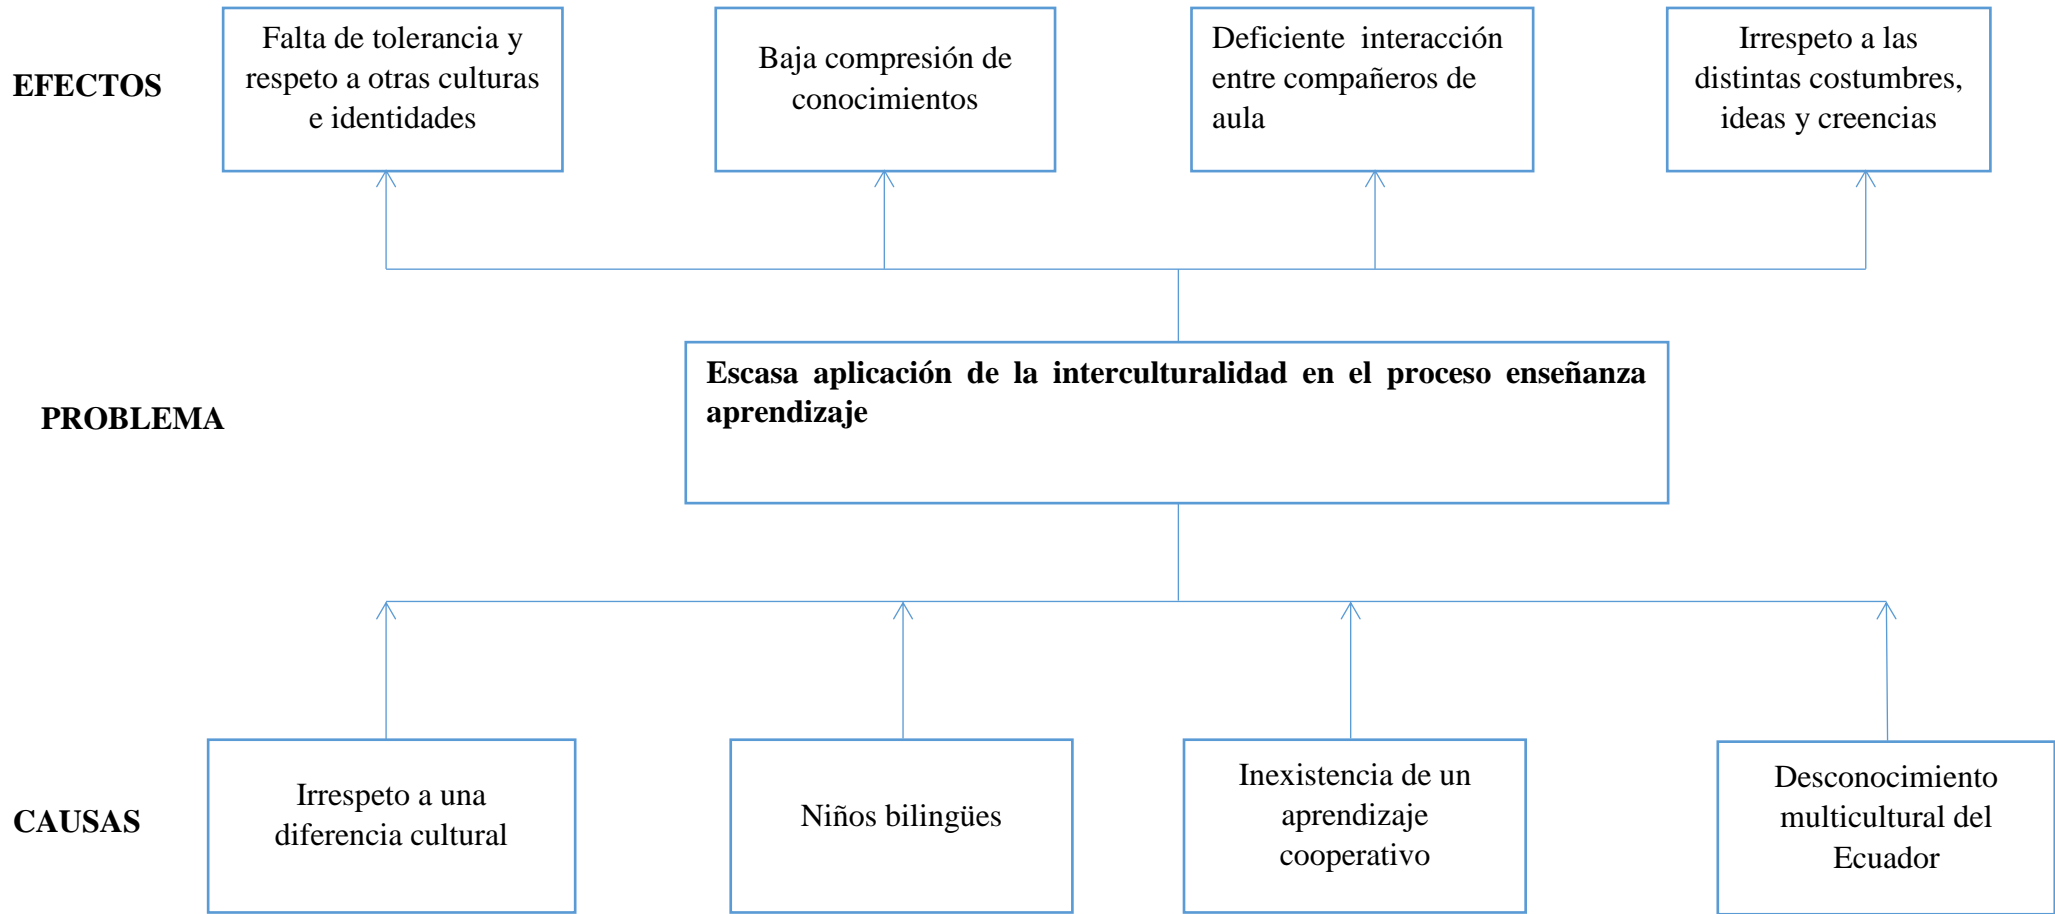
EFECTOS

Falta de tolerancia y respeto a otras culturas e identidades

Baja compresión de conocimientos

Deficiente interacción entre compañeros de aula

Irrespeto a las distintas costumbres, ideas y creencias

PROBLEMA

Escasa aplicación de la interculturalidad en el proceso enseñanza aprendizaje

CAUSAS

Irrespeto a una diferencia cultural

Niños bilingües

Inexistencia de un aprendizaje cooperativo

Desconocimiento multicultural del Ecuador